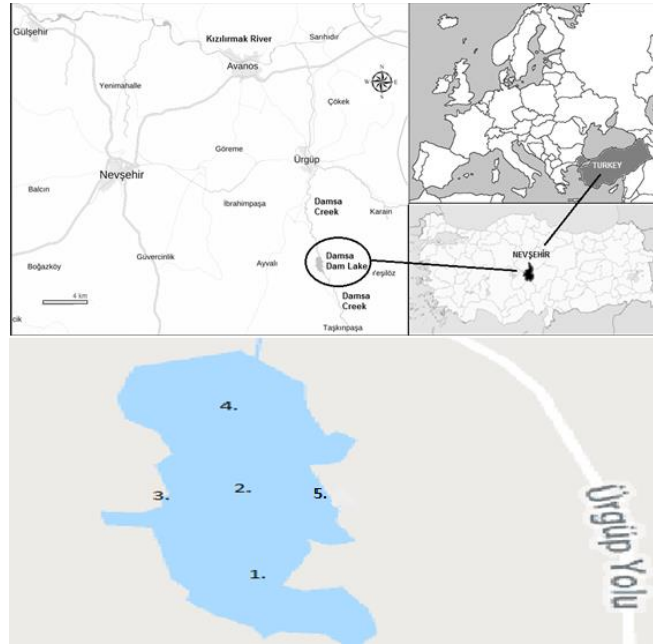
Gülşehir

Kızılırmak River

Sarıhıdır

Avanos

Yenimahalle

Çökek

Göreme

Ürgüp

Nevşehir

Balcın

İbrahimpaşa

Damsa Creek

Karain

Güvercinlik

Ayvalı

Damsa Dam Lake

Yeşilöz

Boğazköy

4 km

Damsa Creek

Taşkınpaşa

TURKEY

NEVŞEHİR

4.

3.

2.

5.

1.

Ürgüp Yolu